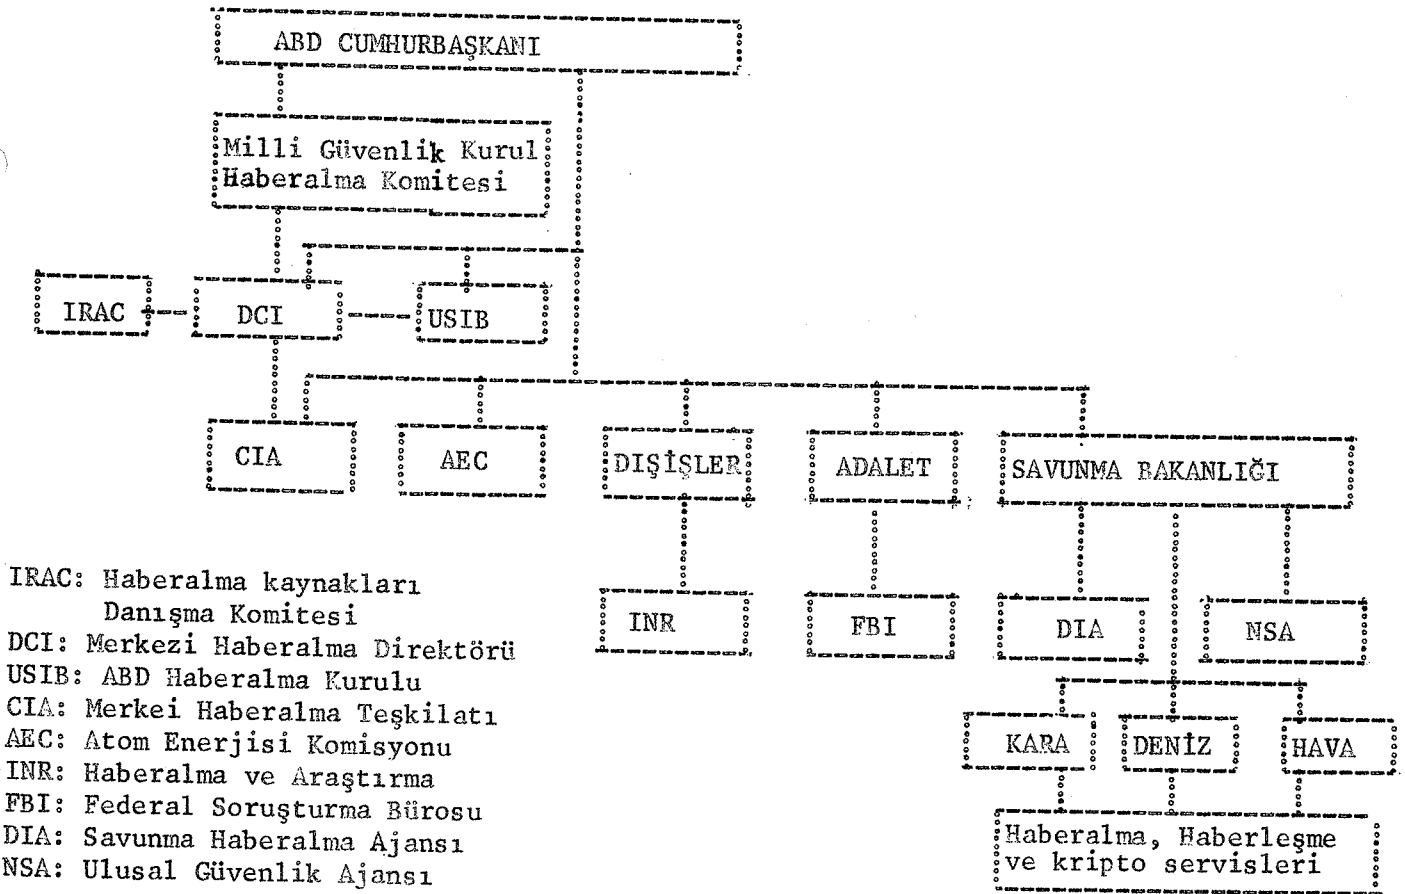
ABD CUMHURBAŞKANI

Milli Güvenlik Kurul
Haberalma Komitesi

IRAC

DCI

USIB

CIA

AEC

DIŞİŞLER

ADALET

SAVUNMA BAKANLIĞI

INR

FBI

DIA

NSA

KARA

DENİZ

HAVA

Haberalma, Haberleşme ve kripto servisleri

IRAC: Haberalma kaynakları Danışma Komitesi
DCI: Merkezi Haberalma Direktörü
USIB: ABD Haberalma Kurulu
CIA: Merkei Haberalma Teşkilatı
AEC: Atom Enerjisi Komisyonu
INR: Haberalma ve Araştırma
FBI: Federal Soruşturma Bürosu
DIA: Savunma Haberalma Ajansı
NSA: Ulusal Güvenlik Ajansı